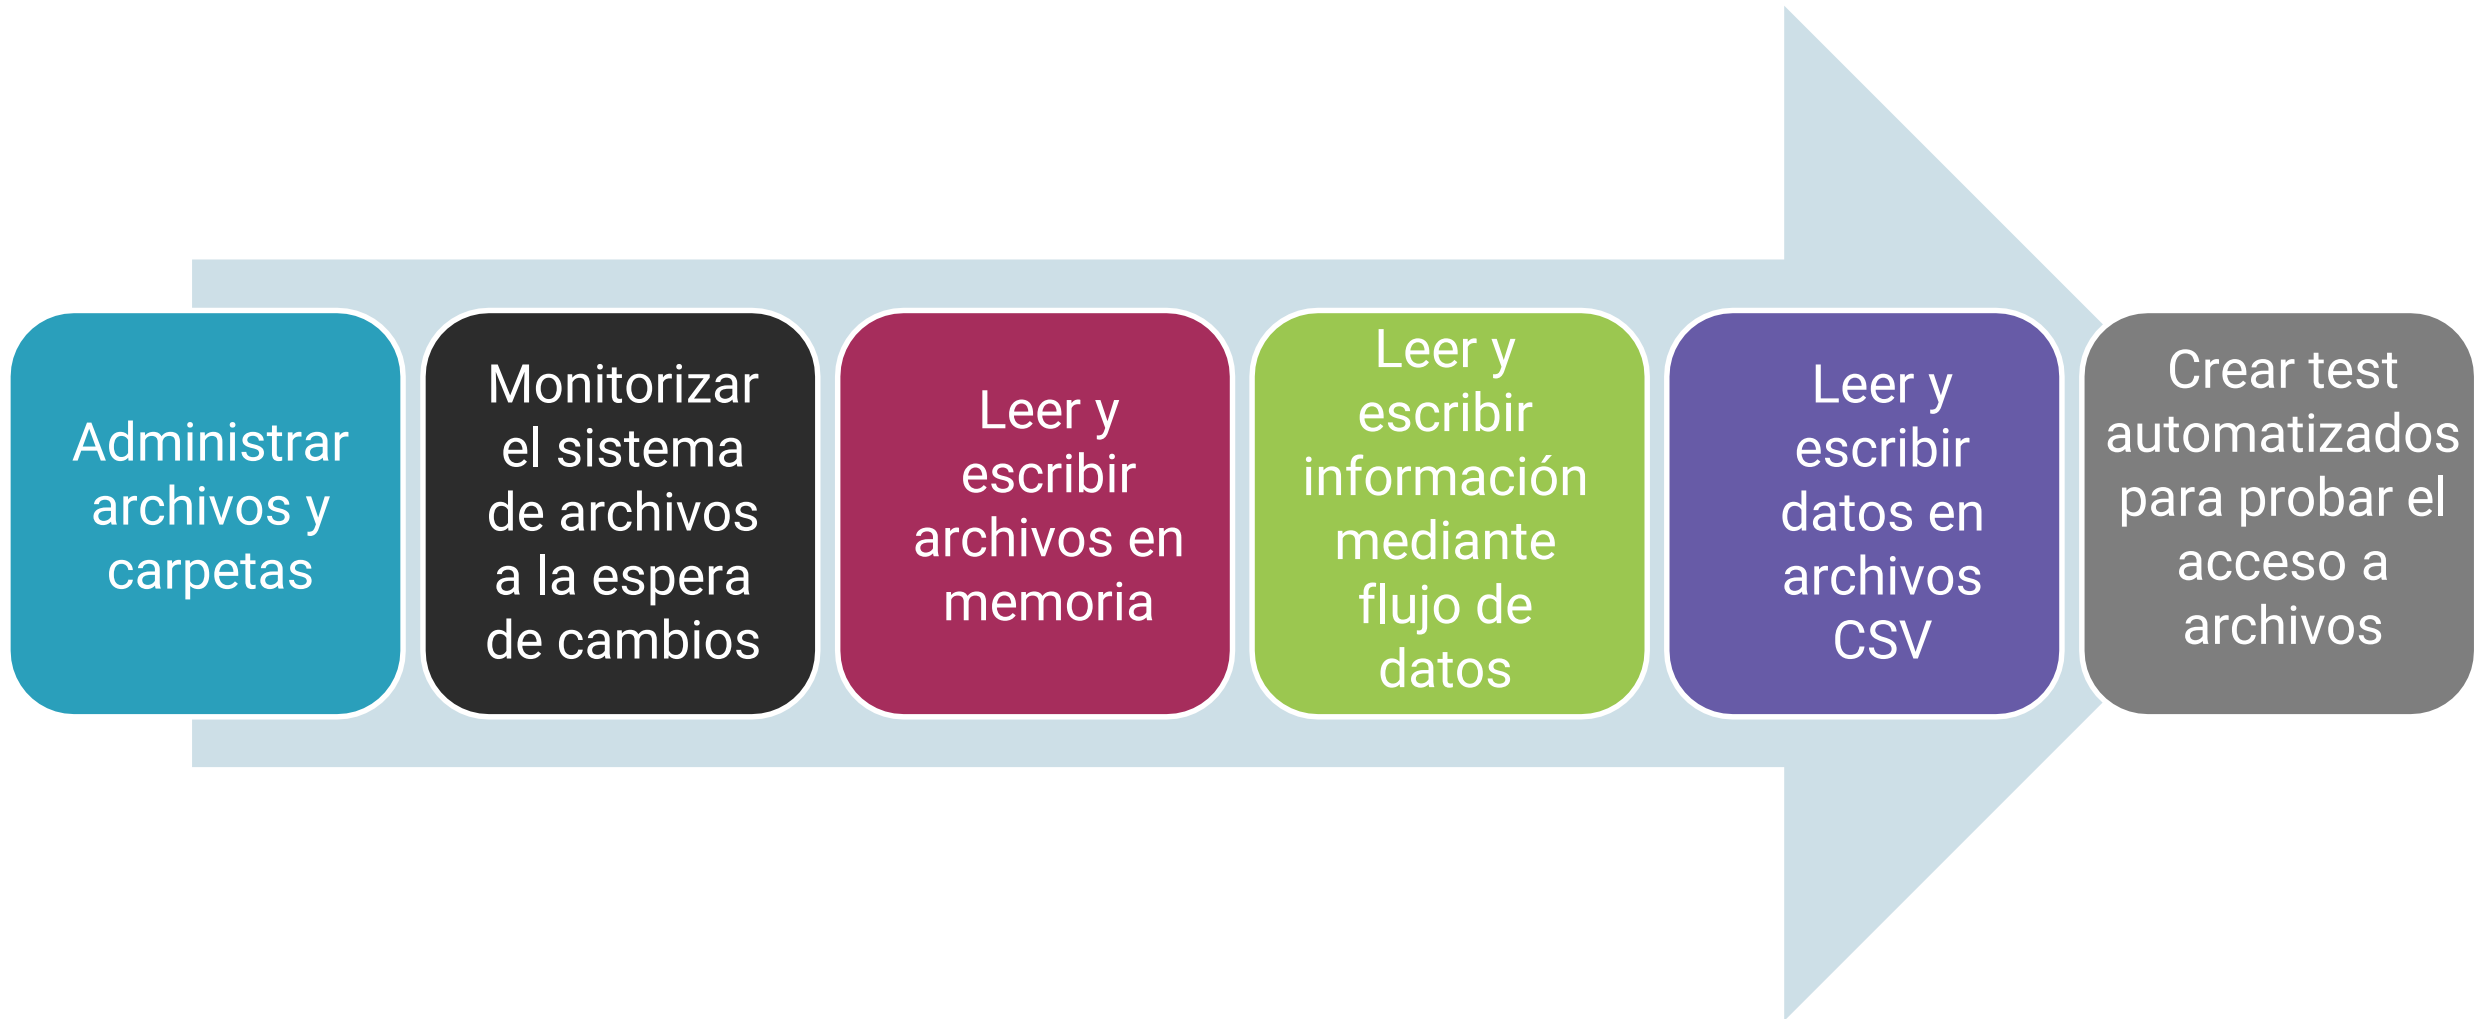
Administrar archivos y carpetas

Monitorizar el sistema de archivos a la espera de cambios

Leer y escribir archivos en memoria

Leer y escribir información mediante flujo de datos

Leer y escribir datos en archivos CSV

Crear test automatizados para probar el acceso a archivos